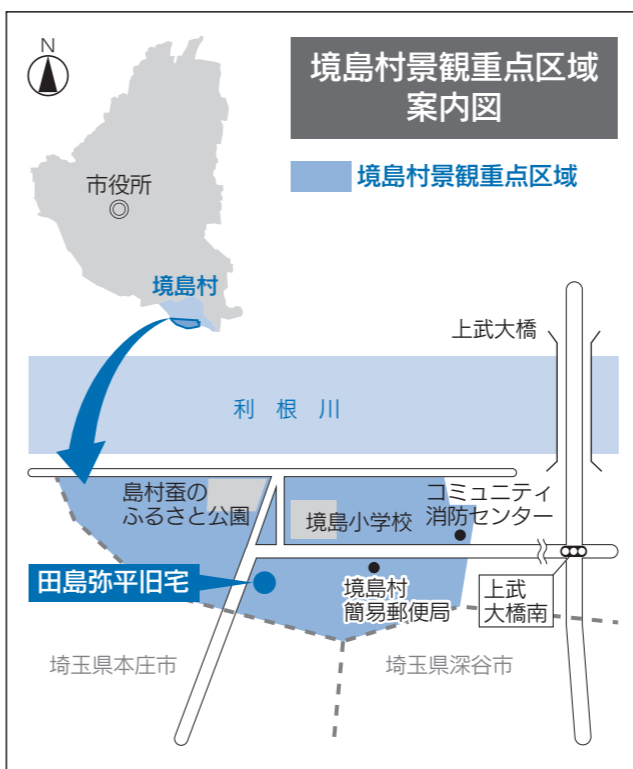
N

境島村景観重点区域
案内図

境島村景観重点区域

市役所

境島村

上武大橋

利 根 川

島村蚕の
ふるさと公園

境島小学校

コミュニティ
消防センター

田島弥平旧宅

境島村
簡易郵便局

上武
大橋南

埼玉県本庄市

埼玉県深谷市